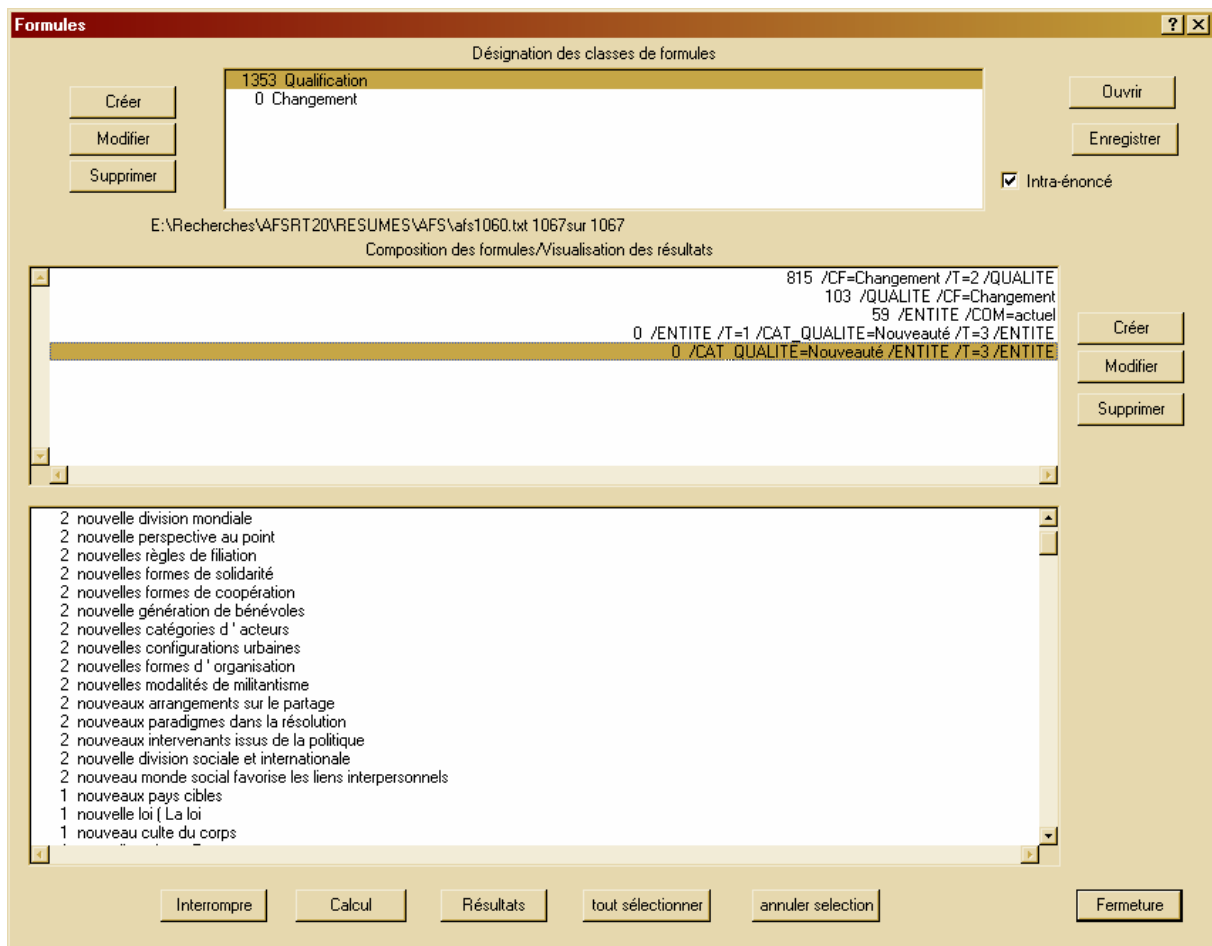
Formules

?

Désignation des classes de formules

Créer

Modifier

Supprimer

1353 Qualification
0 Changement

Ouvrir

Enregistrer

Intra-énoncé

E:\Recherches\AFSRT20\RESUMES\AFS\afs1060.txt 1067sur 1067

Composition des formules/Visualisation des résultats

815 /CF=Changement /T=2 /QUALITE
103 /QUALITE /CF=Changement
59 /ENTITE /COM=actuel
0 /ENTITE /T=1 /CAT_QUALITE=Nouveauté /T=3 /ENTITE
0 /CAT_QUALITE=Nouveauté /ENTITE /T=3 /ENTITE

Créer

Modifier

Supprimer

2 nouvelle division mondiale
2 nouvelle perspective au point
2 nouvelles règles de filiation
2 nouvelles formes de solidarité
2 nouvelles formes de coopération
2 nouvelle génération de bénévoles
2 nouvelles catégories d ' acteurs
2 nouvelles configurations urbaines
2 nouvelles formes d ' organisation
2 nouvelles modalités de militantisme
2 nouveaux arrangements sur le partage
2 nouveaux paradigmes dans la résolution
2 nouveaux intervenants issus de la politique
2 nouvelle division sociale et internationale
2 nouveau monde social favorise les liens interpersonnels
1 nouveaux pays cibles
1 nouvelle loi ( La loi
1 nouveau culte du corps
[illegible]

Interrompre

Calcul

Résultats

tout sélectionner

annuler selection

Fermeture